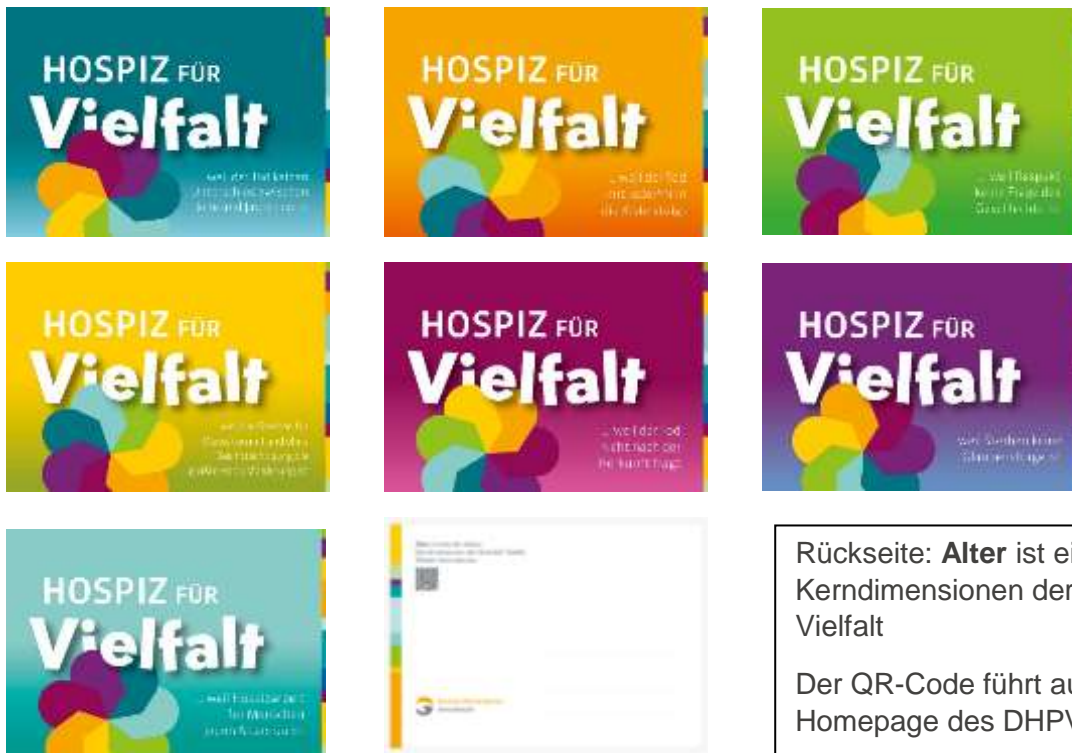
HOSPIZ FÜR Vielfalt
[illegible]

HOSPIZ FÜR Vielfalt
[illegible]

HOSPIZ FÜR Vielfalt
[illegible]

HOSPIZ FÜR Vielfalt
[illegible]

HOSPIZ FÜR Vielfalt
... weil der Tod nicht nach der Herkunft fragt.

HOSPIZ FÜR Vielfalt
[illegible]

HOSPIZ FÜR Vielfalt
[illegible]

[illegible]

Rückseite: **Alter** ist ei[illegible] Kerndimensionen der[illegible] Vielfalt

Der QR-Code führt au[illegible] Homepage des DHPV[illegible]